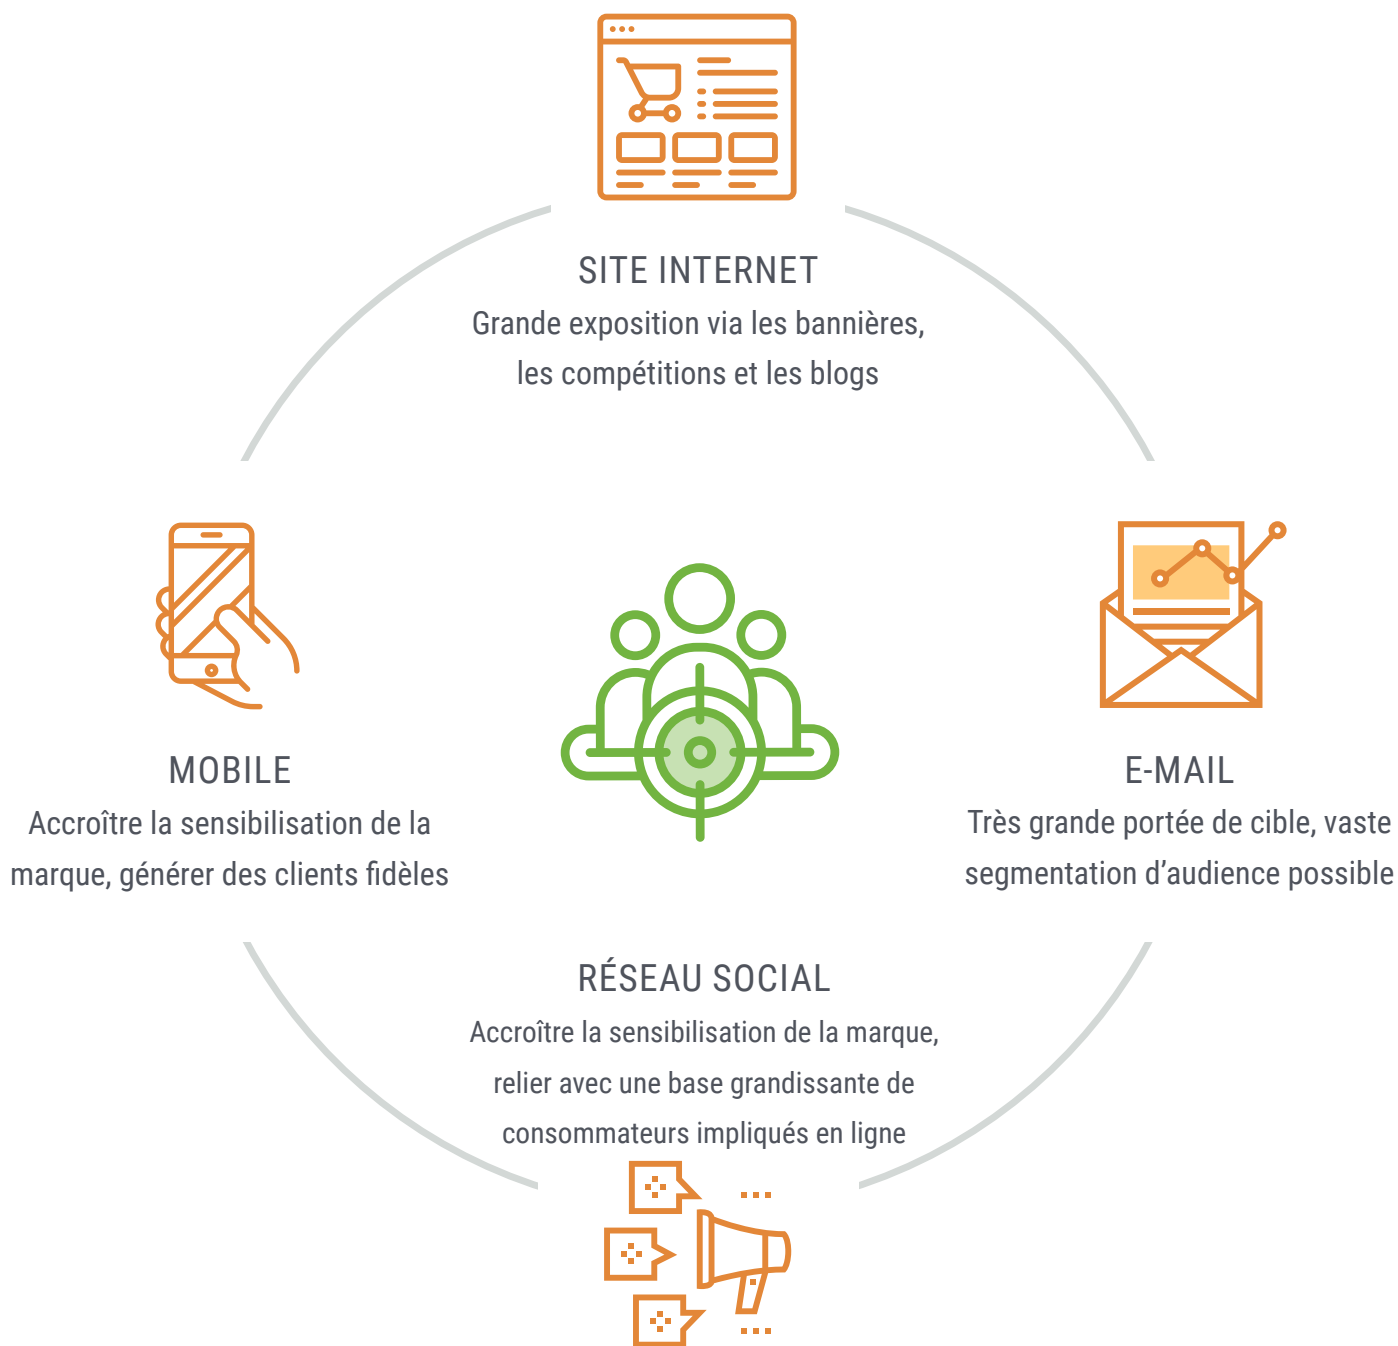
SITE INTERNET
Grande exposition via les bannières, les compétitions et les blogs

MOBILE
Accroître la sensibilisation de la marque, générer des clients fidèles

E-MAIL
Très grande portée de cible, vaste segmentation d’audience possible

RÉSEAU SOCIAL
Accroître la sensibilisation de la marque, relier avec une base grandissante de consommateurs impliqués en ligne